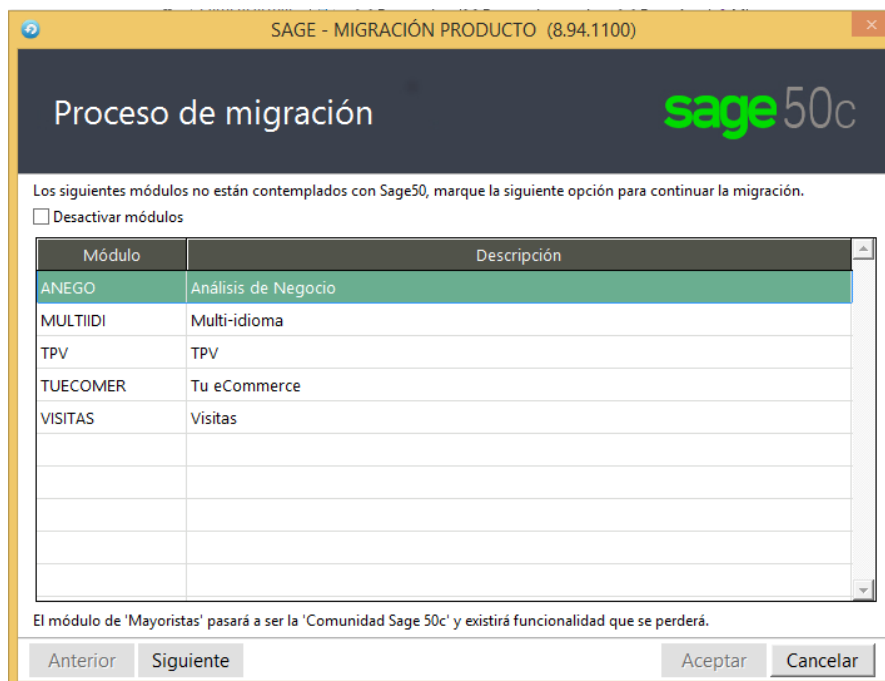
SAGE - MIGRACIÓN PRODUCTO (8.94.1100)

Proceso de migración

sage 50c

Los siguientes módulos no están contemplados con Sage50, marque la siguiente opción para continuar la migración.

Desactivar módulos

| Módulo | Descripción |
|---|---|
| ANEGO | Análisis de Negocio |
| MULTIIDI | Multi-idioma |
| TPV | TPV |
| TUECOMER | Tu eCommerce |
| VISITAS | Visitas |

El módulo de 'Mayoristas' pasará a ser la 'Comunidad Sage 50c' y existirá funcionalidad que se perderá.

Anterior Siguiente Aceptar Cancelar